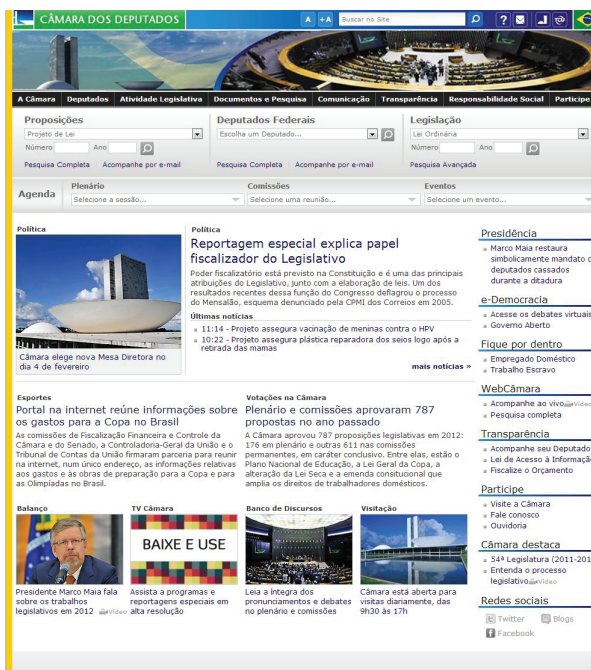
CÂMARA DOS DEPUTADOS

A +A Buscar no Site

A Câmara | Deputados | Atividade Legislativa | Documentos e Pesquisa | Comunicação | Transparência | Responsabilidade Social | Participe

Proposições
Projeto de Lei
Número Ano
Pesquisa Completa | Acompanhe por e-mail

Deputados Federais
Escolha um Deputado...
Pesquisa Completa | Acompanhe por e-mail

Legislação
Lei Ordinária
Número Ano
Pesquisa Avançada

Agenda
Plenário
Selecione a sessão...
Comissões
Selecione uma reunião...
Eventos
Selecione um evento...

Política
Câmara elege nova Mesa Diretora no dia 4 de fevereiro

Política
Reportagem especial explica papel fiscalizador do Legislativo
Poder fiscalizatório está previsto na Constituição e é uma das principais atribuições do Legislativo, junto com a elaboração de leis. Um dos resultados recentes dessa função do Congresso deflagrou o processo do Mensalão, esquema denunciado pela CPMI dos Correios em 2005.

Últimas notícias
11:14 - Projeto assegura vacinação de meninas contra o HPV
10:22 - Projeto assegura plástica reparadora dos seios logo após a retirada das mamas

mais notícias »

Esportes
Portal na internet reúne informações sobre os gastos para a Copa no Brasil
As comissões de Fiscalização Financeira e Controle da Câmara e do Senado, a Controladoria-Geral da União e o Tribunal de Contas da União firmaram parceria para reunir na internet, num único endereço, as informações relativas aos gastos e às obras de preparação para a Copa e para as Olimpíadas no Brasil.

Votações na Câmara
Plenário e comissões aprovaram 787 propostas no ano passado
A Câmara aprovou 787 proposições legislativas em 2012: 176 em plenário e outras 611 nas comissões permanentes, em caráter conclusivo. Entre elas, estão o Plano Nacional de Educação, a Lei Geral da Copa, a alteração da Lei Seca e a emenda constitucional que amplia os direitos de trabalhadores domésticos.

Balanço
Presidente Marco Maia fala sobre os trabalhos legislativos em 2012 Vídeo

TV Câmara
BAIXE E USE
Assista a programas e reportagens especiais em alta resolução

Banco de Discursos
Leia a íntegra dos pronunciamentos e debates no plenário e comissões

Visitação
Câmara está aberta para visitas diariamente, das 9h30 às 17h

Presidência
Marco Maia restaura simbolicamente mandato de deputados cassados durante a ditadura

e-Democracia
Acesse os debates virtuais
Governo Aberto

Fique por dentro
Empregado Doméstico
Trabalho Escravo

WebCâmara
Acompanhe ao vivo Vídeo
Pesquisa completa

Transparência
Acompanhe seu Deputado
Lei de Acesso à Informação
Fiscalize o Orçamento

Participe
Visite a Câmara
Fale conosco
Ouvidoria

Câmara destaca
54ª Legislatura (2011-201
Entenda o processo legislativo Vídeo

Redes sociais
Twitter
Blogs
Facebook